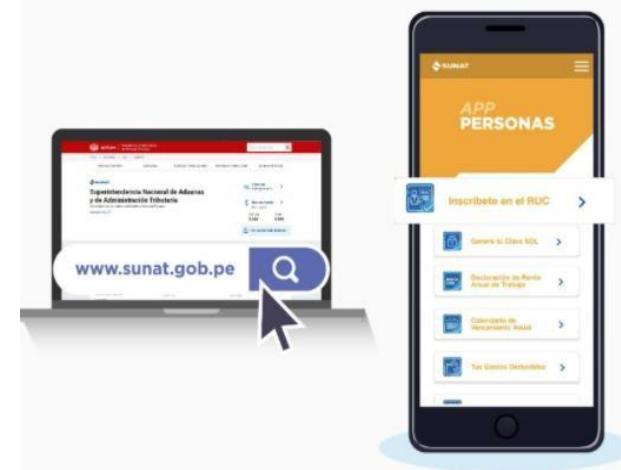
Superintendencia Nacional de Aduanas y de Administración Tributaria

www.sunat.gob.pe

SUNAT

APP PERSONAS

Inscríbete en el RUC

Genera tu Clave SOL

Declaración de Renta Anual de Trabajo

Calendario de Vencimiento Anual

Tus Gastos Deducibles